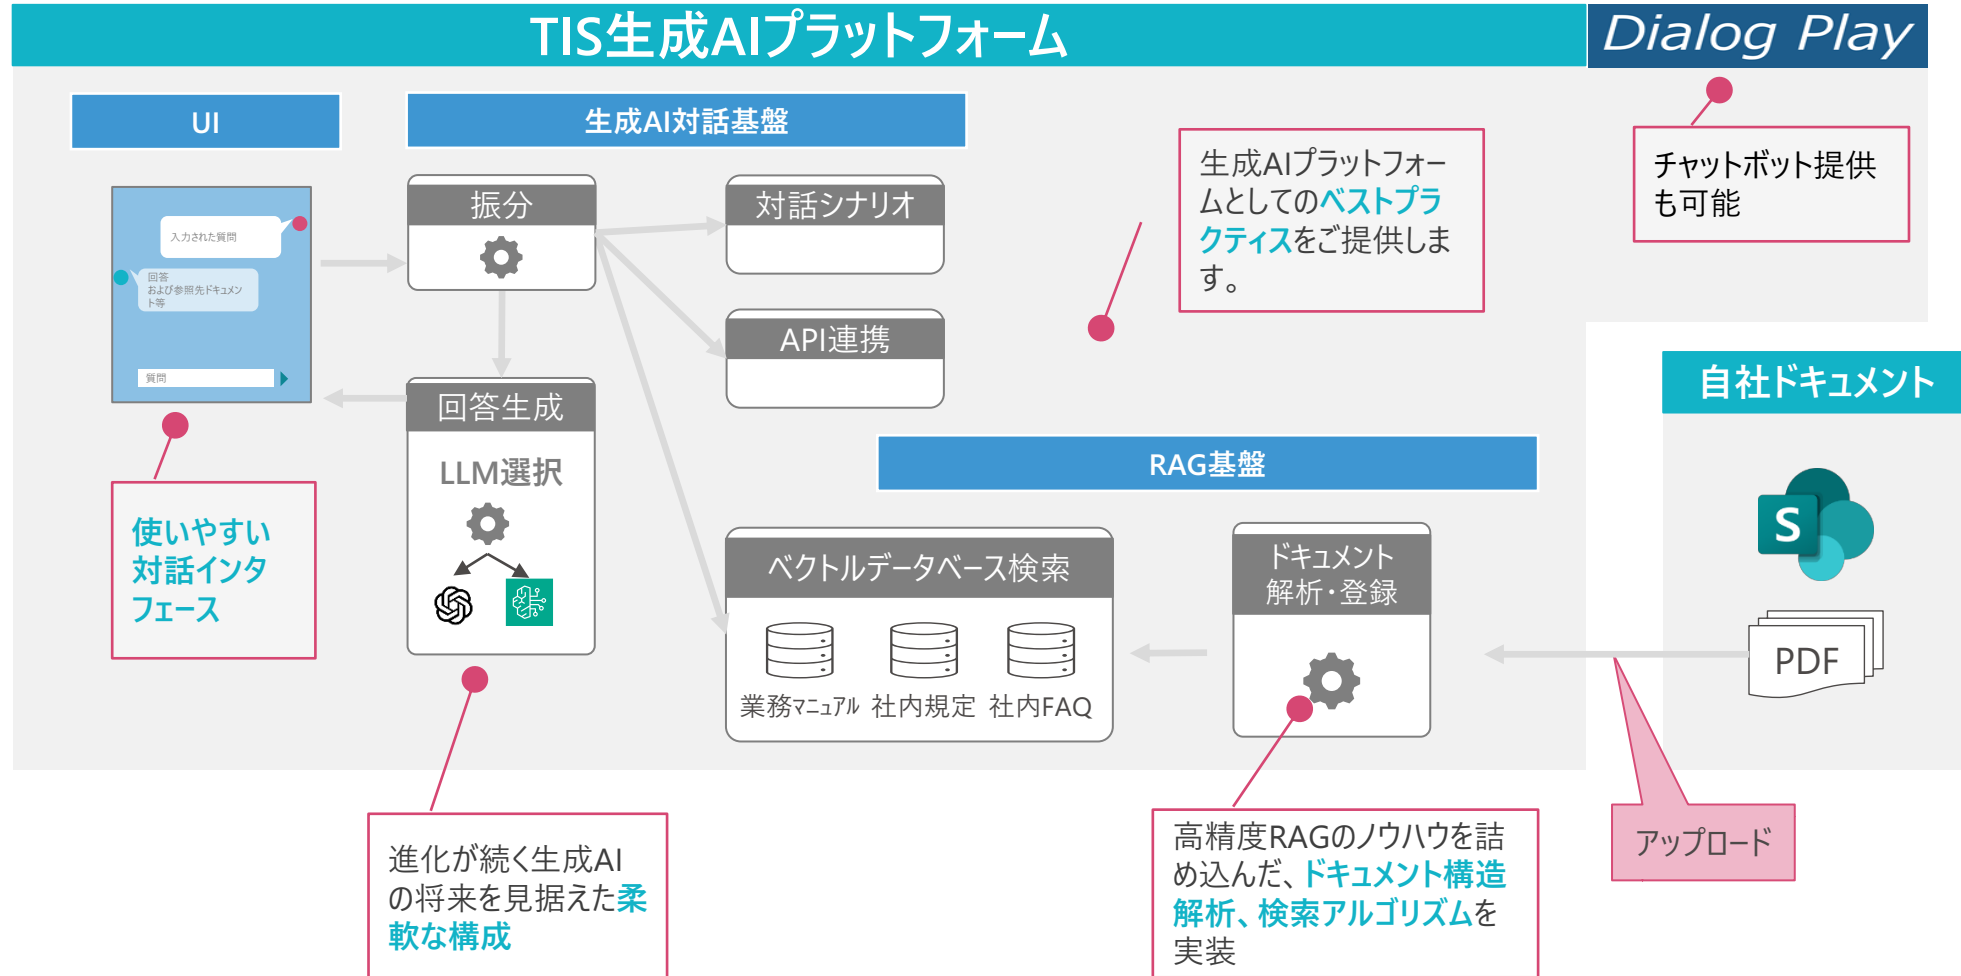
TIS生成AIプラットフォーム

Dialog Play

UI

生成AI対話基盤

入力された質問

回答
および参照先ドキュメント等

質問

振分

対話シナリオ

API連携

回答生成

LLM選択

生成AIプラットフォームとしてのベストプラクティスをご提供します。

チャットボット提供も可能

自社ドキュメント

RAG基盤

ベクトルデータベース検索

業務マニュアル　社内規定　社内FAQ

ドキュメント解析・登録

PDF

使いやすい対話インタフェース

進化が続く生成AIの将来を見据えた柔軟な構成

高精度RAGのノウハウを詰め込んだ、ドキュメント構造解析、検索アルゴリズムを実装

アップロード